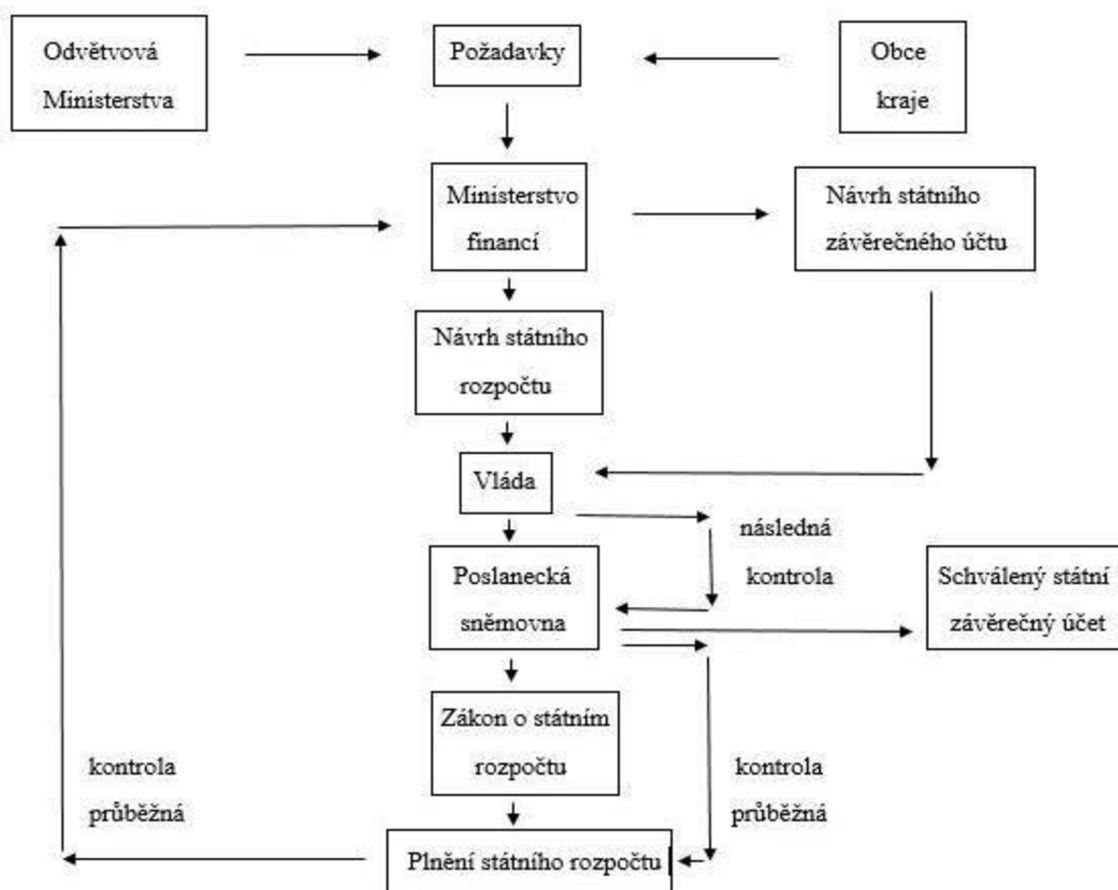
Odvětvová Ministerstva

Požadavky

Obce kraje

Ministerstvo financí

Návrh státního závěrečného účtu

Návrh státního rozpočtu

Vláda

následná kontrola

Poslanecká sněmovna

Schválený státní závěrečný účet

Zákon o státním rozpočtu

kontrola průběžná

kontrola průběžná

Plnění státního rozpočtu